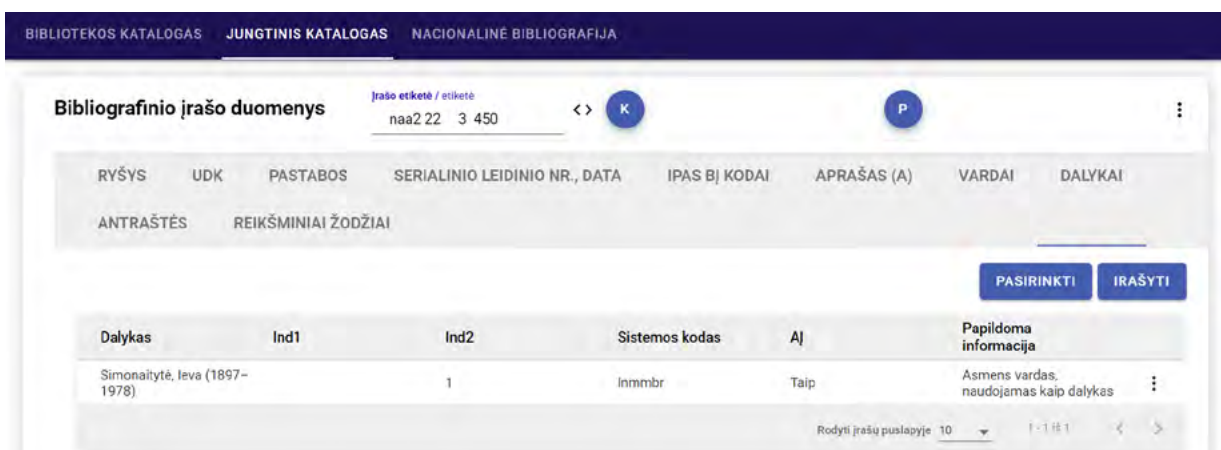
BIBLIOTEKOS KATALOGAS JUNGTINIS KATALOGAS NACIONALINĖ BIBLIOGRAFIJA

Bibliografinio įrašo duomenys

Įrašo etiketė / etiketė
naa2 22 3 450

K

P

RYŠYS UDK PASTABOS SERIALINIO LEIDINIO NR., DATA IPAS BĮ KODAI APRAŠAS (A) VARDAI DALYKAI ANTRAŠTĖS REIKŠMINIAI ŽODŽIAI

PASIRINKTI ĮRAŠYTI

| Dalykas | Ind1 | Ind2 | Sistemos kodas | AĮ | Papildoma informacija |
|---|---|---|---|---|---|
| Simonaitytė, Ieva (1897–1978) | | 1 | lnmmbr | Taip | Asmens vardas, naudojamas kaip dalykas |

Rodyti įrašų puslapyje 10 1-1 iš 1